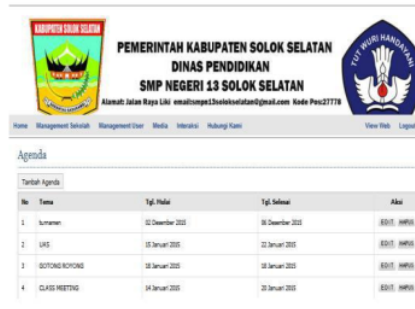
KABUPATEN SOLOK SELATAN

PEMERINTAH KABUPATEN SOLOK SELATAN
DINAS PENDIDIKAN
SMP NEGERI 13 SOLOK SELATAN
Alamat: Jalan Raya Liki email:smpn13solokselatan@gmail.com Kode Pos:27778

TUT WURI HANDAYANI

Home Management Sekolah Management User Media Interaksi Hubungi Kami View Web Logout

Agenda

Tambah Agenda

| No | Tema | Tgl. Mulai | Tgl. Selesai | Aksi |
|---|---|---|---|---|
| 1 | turnamen | 02 Desember 2015 | 06 Desember 2015 | EDIT HAPUS |
| 2 | UAS | 15 Januari 2015 | 22 Januari 2015 | EDIT HAPUS |
| 3 | GOTONG ROYONG | 18 Januari 2015 | 18 Januari 2015 | EDIT HAPUS |
| 4 | CLASS MEETING | 14 Januari 2015 | 20 Januari 2015 | EDIT HAPUS |